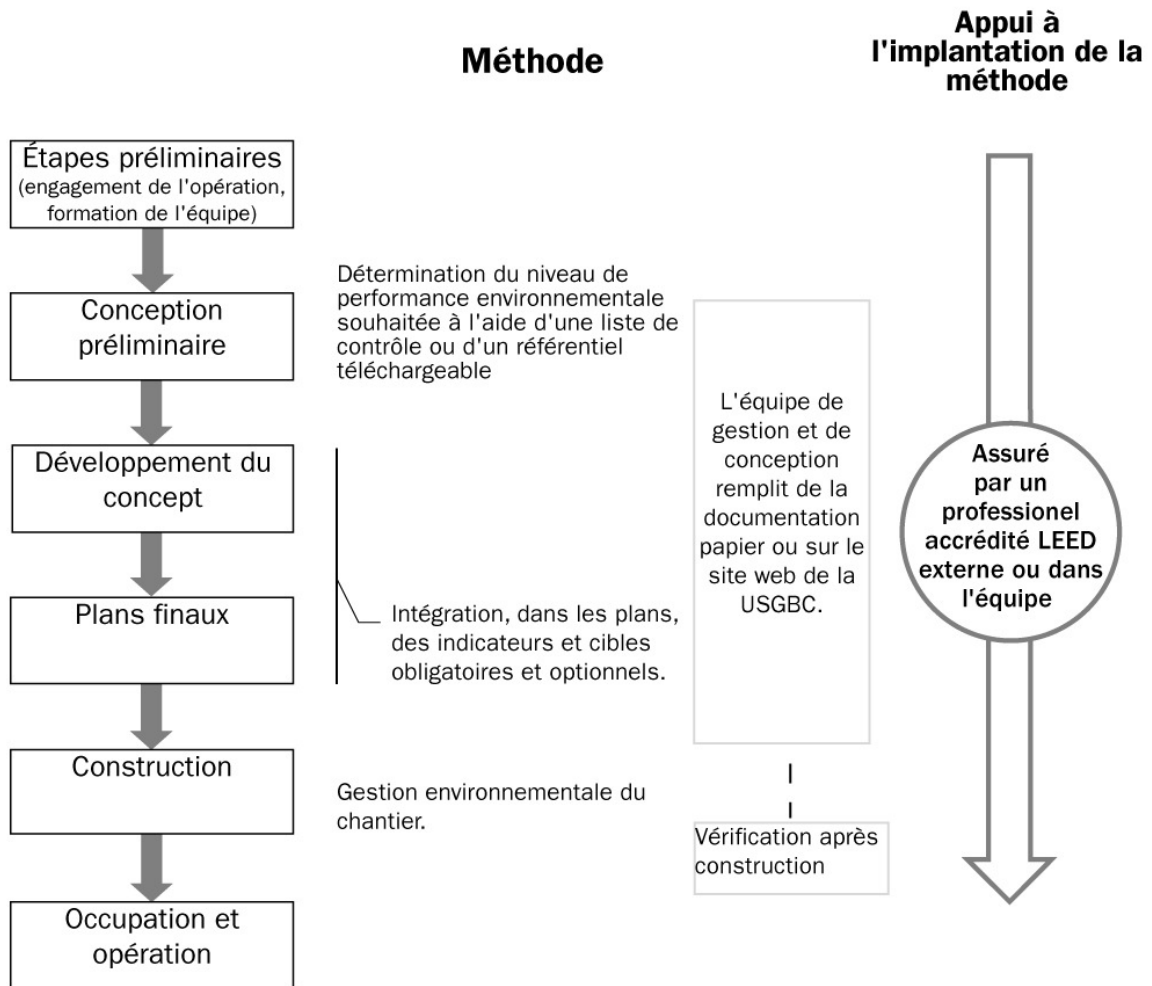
Méthode

Appui à l'implantation de la méthode

Étapes préliminaires (engagement de l'opération, formation de l'équipe)

Conception préliminaire

Détermination du niveau de performance environnementale souhaitée à l'aide d'une liste de contrôle ou d'un référentiel téléchargeable

L'équipe de gestion et de conception remplit de la documentation papier ou sur le site web de la USGBC.

Assuré par un professionel accrédité LEED externe ou dans l'équipe

Développement du concept

Plans finaux

Intégration, dans les plans, des indicateurs et cibles obligatoires et optionnels.

Construction

Gestion environnementale du chantier.

Vérification après construction

Occupation et opération